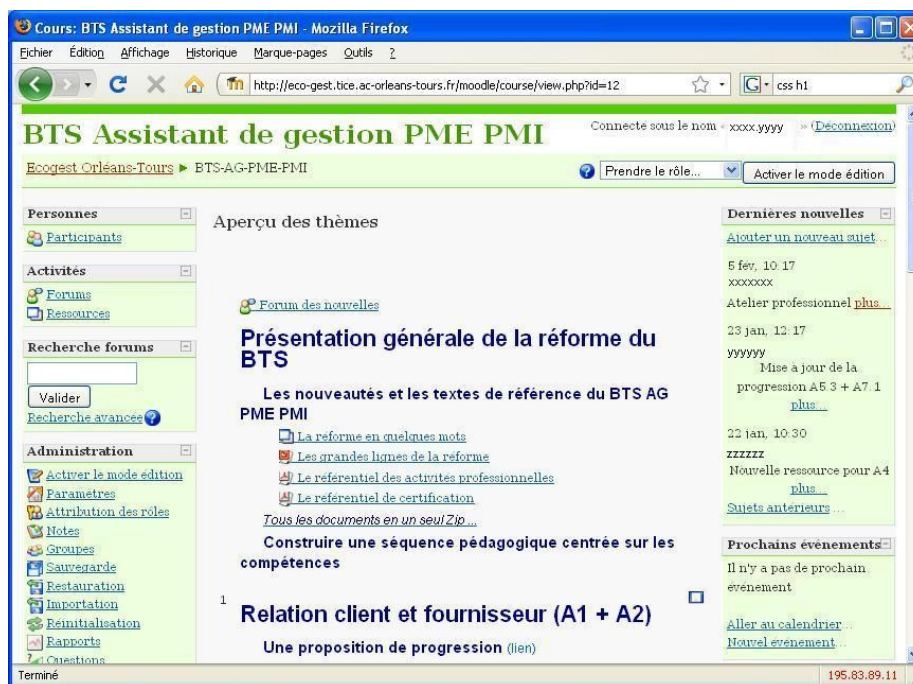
Cours: BTS Assistant de gestion PME PMI - Mozilla Firefox

Fichier Édition Affichage Historique Marque-pages Outils ?

http://eco-gest.tice.ac-orleans-tours.fr/moodle/course/view.php?id=12

css h1

BTS Assistant de gestion PME PMI

Connecté sous le nom « xxxx.yyyy » (Déconnexion)

Ecogest Orléans-Tours ► BTS-AG-PME-PMI

Prendre le rôle...

Activer le mode édition

Personnes
Participants

Activités
Forums
Ressources

Recherche forums
Valider
Recherche avancée

Administration
Activer le mode édition
Paramètres
Attribution des rôles
Notes
Groupes
Sauvegarde
Restauration
Importation
Réinitialisation
Rapports
Questions

Aperçu des thèmes

Forum des nouvelles

Présentation générale de la réforme du BTS

Les nouveautés et les textes de référence du BTS AG PME PMI

La réforme en quelques mots
Les grandes lignes de la réforme
Le référentiel des activités professionnelles
Le référentiel de certification
Tous les documents en un seul Zip ...

Construire une séquence pédagogique centrée sur les compétences

1

Relation client et fournisseur (A1 + A2)

Une proposition de progression (lien)

Dernières nouvelles
Ajouter un nouveau sujet...

5 fév, 10:17
xxxxxxx
Atelier professionnel plus...

23 jan, 12:17
yyyyyy
Mise à jour de la progression A5.3 + A7.1 plus...

22 jan, 10:30
zzzzzz
Nouvelle ressource pour A4 plus...

Sujets antérieurs ...

Prochains événements
Il n'y a pas de prochain événement

Aller au calendrier...
Nouvel événement...

Terminé

195.83.89.11